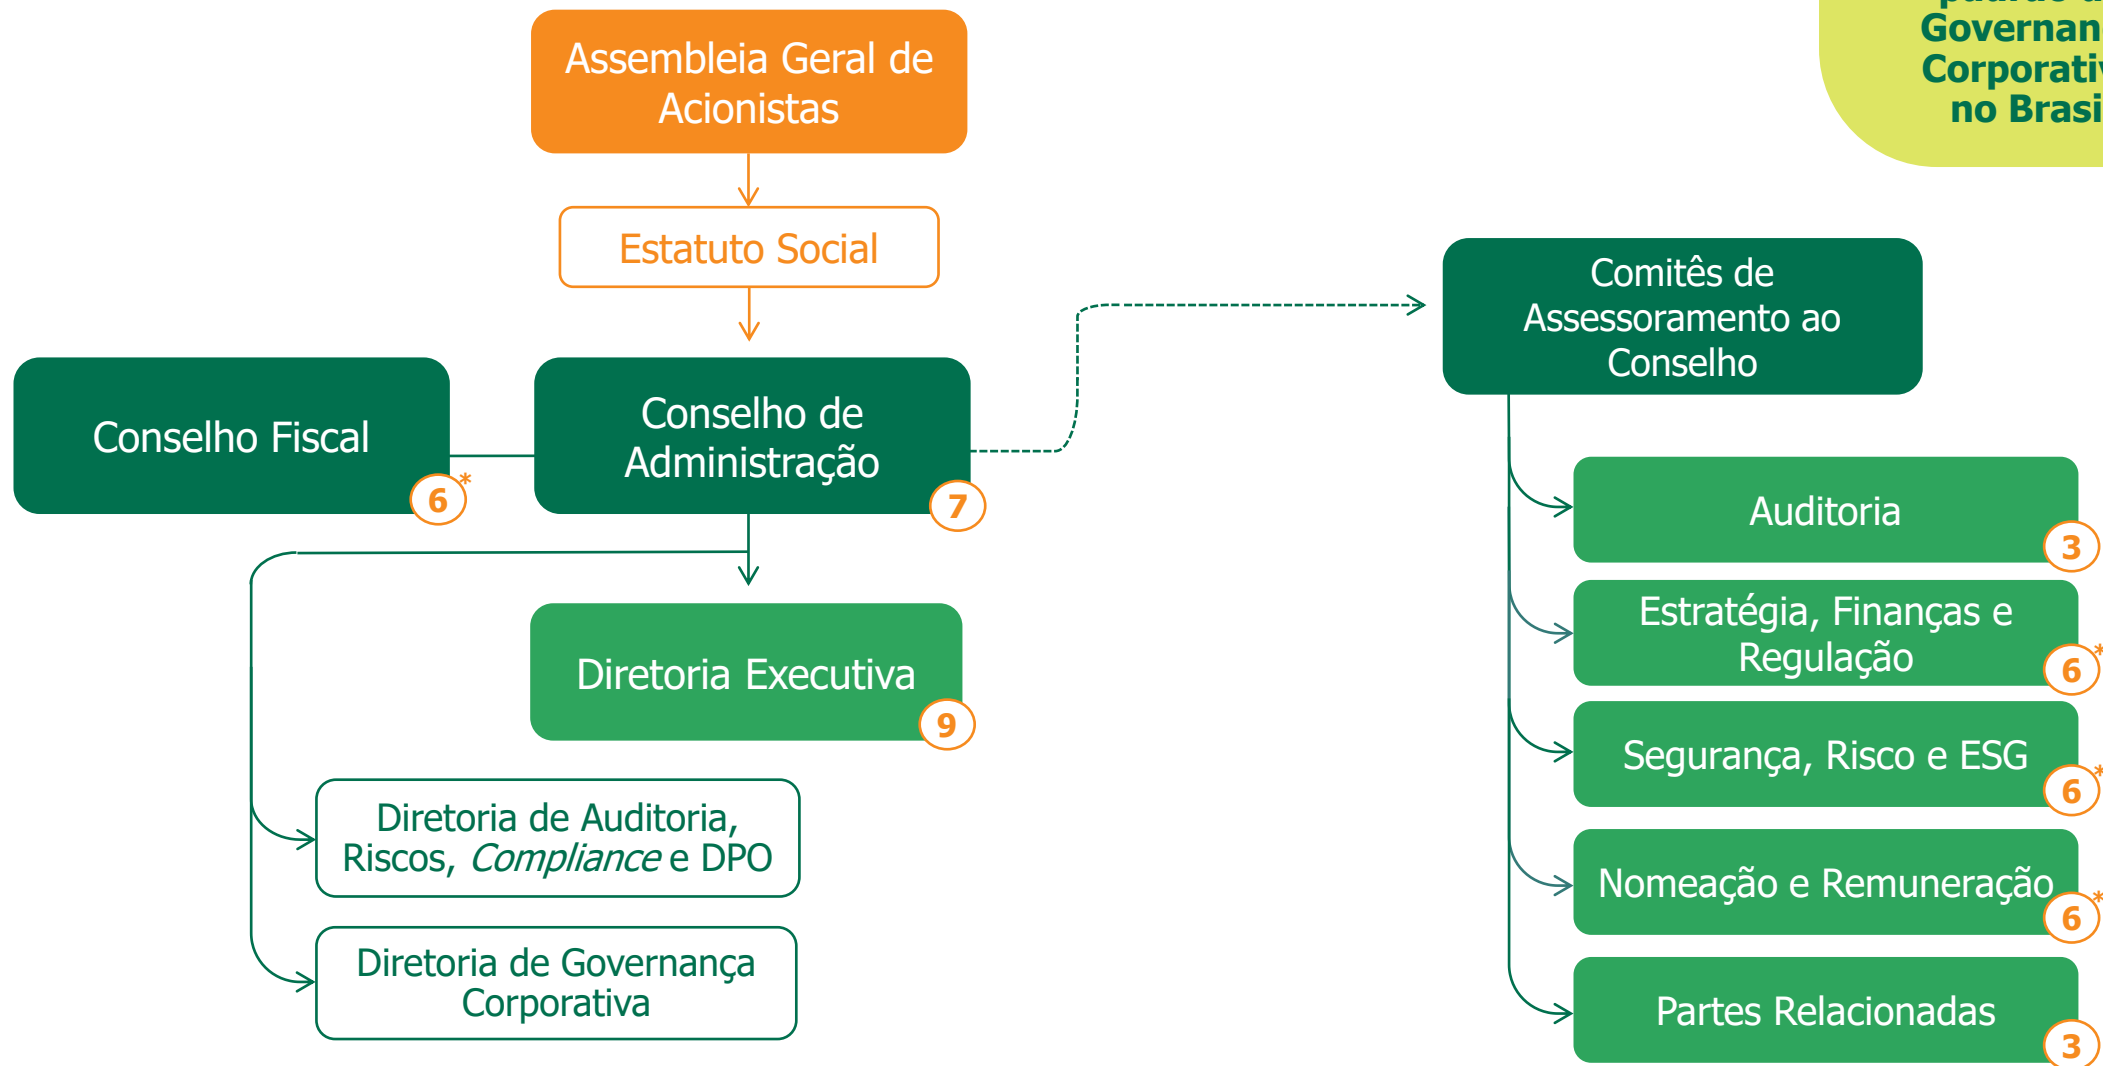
padrão d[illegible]
Governan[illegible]
Corporati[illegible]
no Brasi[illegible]

Assembleia Geral de Acionistas

Estatuto Social

Conselho Fiscal
6*

Conselho de Administração
7

Comitês de Assessoramento ao Conselho

Auditoria
3

Estratégia, Finanças e Regulação
6*

Segurança, Risco e ESG
6*

Nomeação e Remuneração
6*

Partes Relacionadas
3

Diretoria Executiva
9

Diretoria de Auditoria, Riscos, *Compliance* e DPO

Diretoria de Governança Corporativa